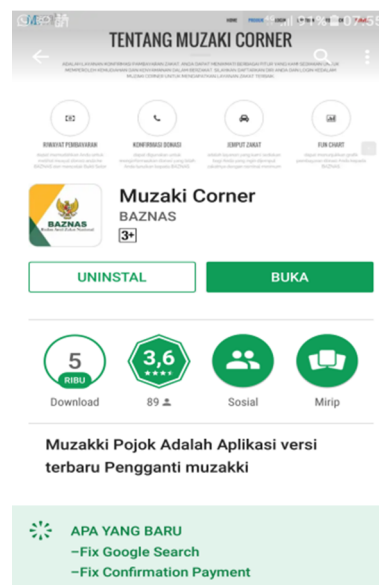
TENTANG MUZAKI CORNER

RIWAYAT PEMBAYARAN

KONFIRMASI DONASI

JEMPUT ZAKAT

FUN CHART

BAZNAS

Muzaki Corner

BAZNAS

3+

UNINSTAL

BUKA

5 RIBU

Download

3,6

89

Sosial

Mirip

Muzakki Pojok Adalah Aplikasi versi terbaru Pengganti muzakki

APA YANG BARU

–Fix Google Search

–Fix Confirmation Payment